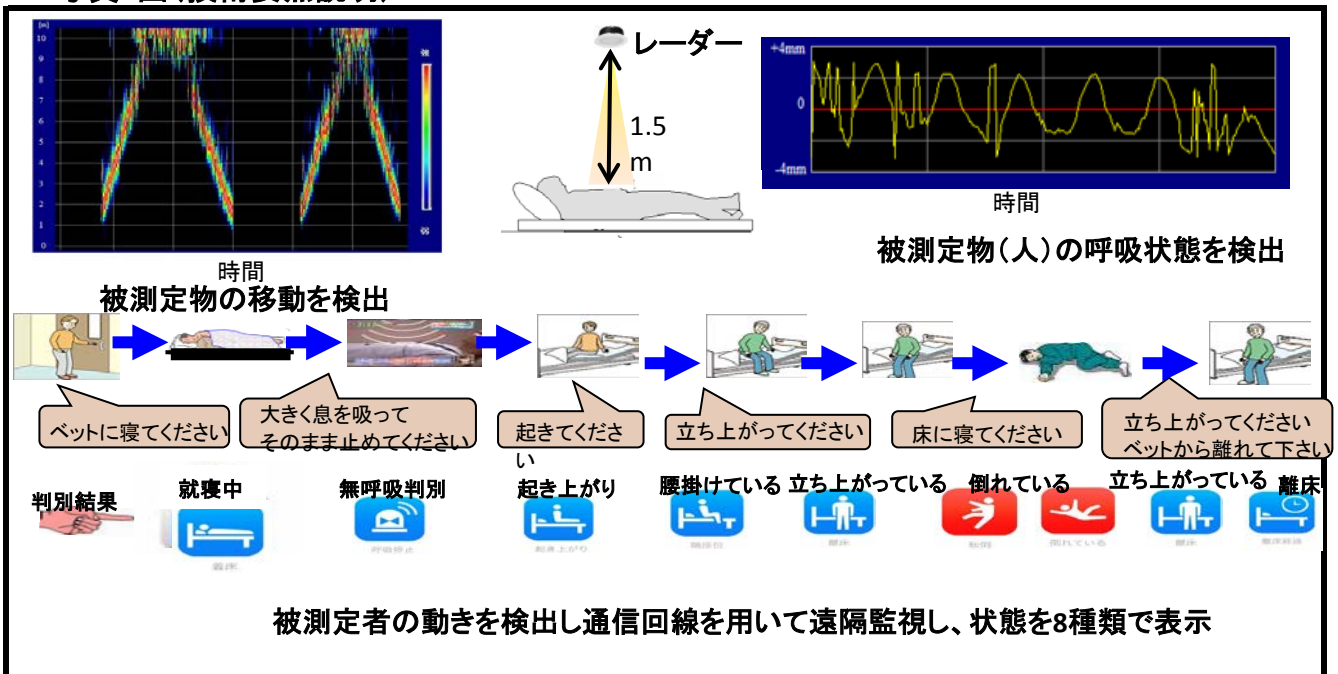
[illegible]

[m]
10
9
8
7
6
5
4
3
2
1
0

時間
被測定物の移動を検出

レーダー
1.5 m

+4mm
0
-4mm
時間
被測定物（人）の呼吸状態を検出

ベットに寝てください
大きく息を吸って そのまま止めてください
起きてください
立ち上がってください
床に寝てください
立ち上がってください ベットから離れて下さい

判別結果
就寝中
無呼吸判別
起き上がり
腰掛けている
立ち上がっている
倒れている
立ち上がっている
離床

被測定者の動きを検出し通信回線を用いて遠隔監視し、状態を8種類で表示